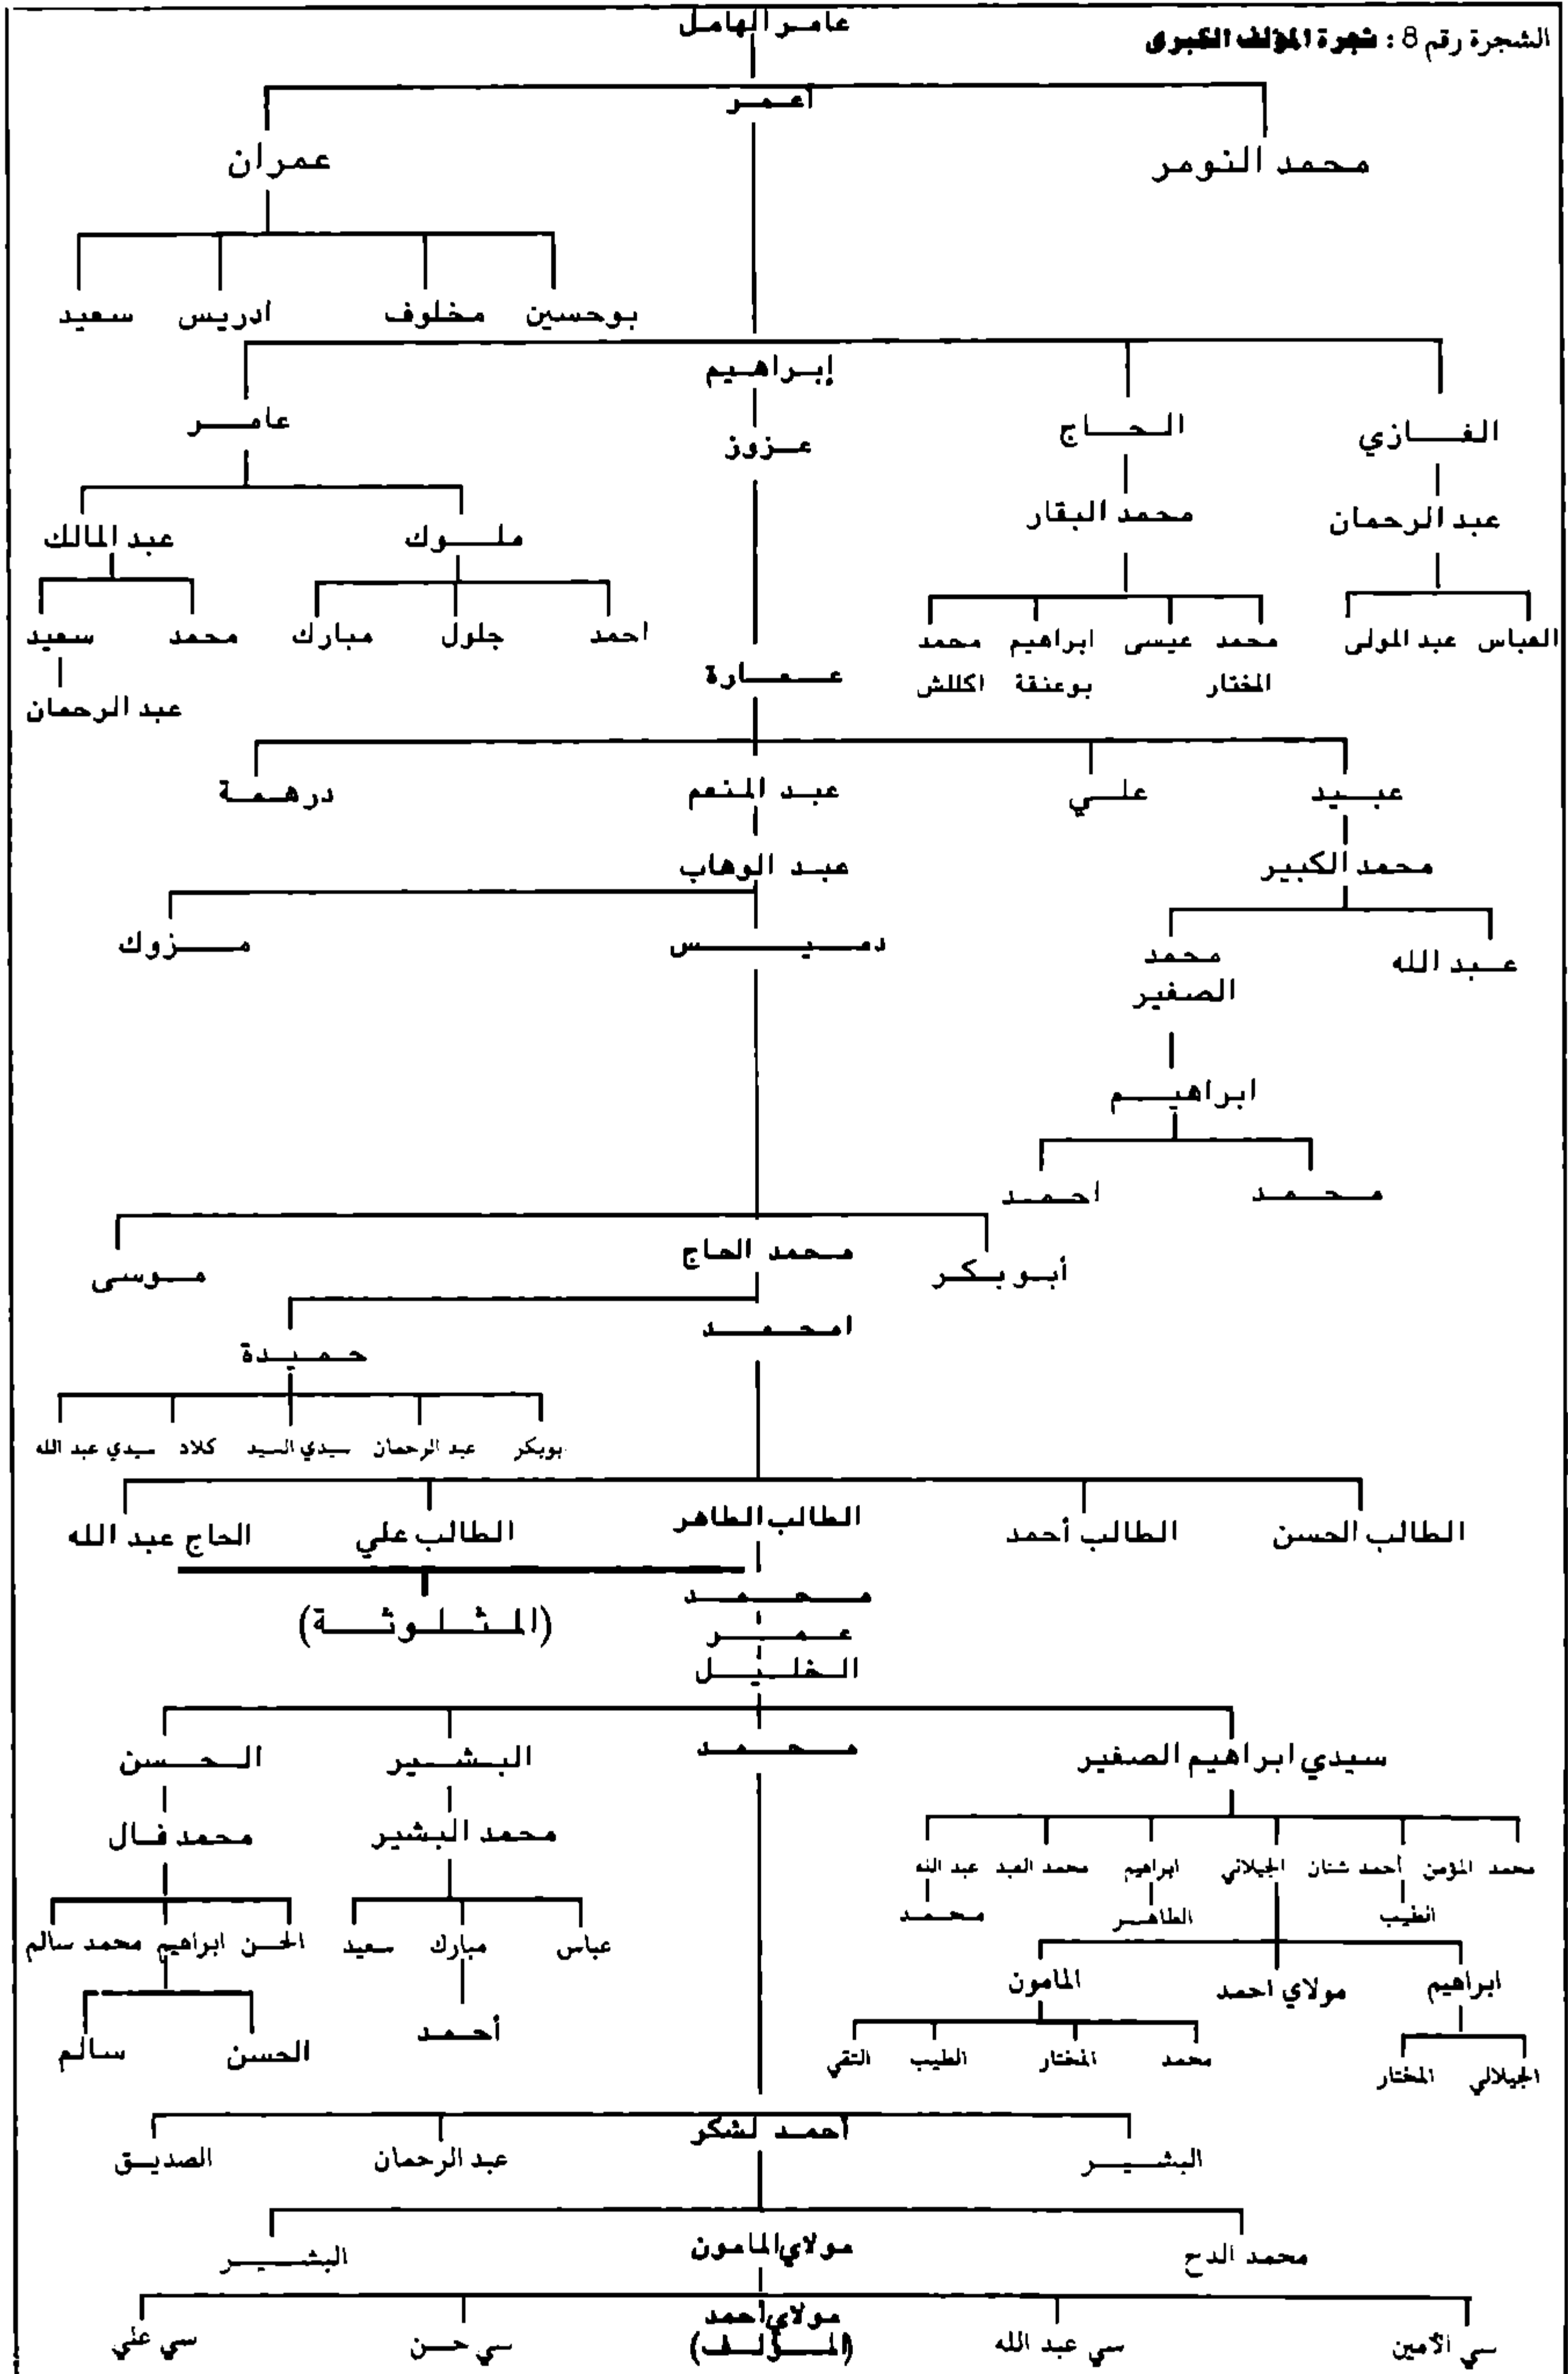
الشجرة رقم 8 : شجرة المؤلف الكبرى

عامر الهامل

اعمر

محمد النومر

عمران

بوحسين مخلوف ادريس سعيد

الغازي الحاج إبراهيم عامر

عبد الرحمان

العباس عبد المولى

محمد البقار

محمد المختار عيسى ابراهيم بوعنقة محمد اكللش

عزوز

ملوك عبد المالك

احمد جلول مبارك محمد سعيد

عبد الرحمان

عمارة

عبيد علي عبد المنعم درهمة

محمد الكبير

عبد الله محمد الصغير

ابراهيم

محمد احمد

عبد الوهاب

دميس مزوك

أبو بكر محمد الحاج موسى

امحمد

حميدة

بوبكر عبد الرحمان سيدي السيد كلاد سيدي عبد الله

الطالب الحسن الطالب أحمد الطالب الطاهر الطالب علي الحاج عبد الله

(المثلوثة)

محمد

عمر

الخليل

سيدي ابراهيم الصغير محمد البشير الحسن

محمد المؤمن أحمد شنان الجيلاني ابراهيم محمد العيد عبد الله

الطيب الطاهر محمد

ابراهيم مولاي احمد المامون

الجيلالي المختار

محمد المختار الطيب التقي

محمد البشير

عباس مبارك سعيد

أحمد

محمد فال

الحسن ابراهيم محمد سالم

الحسن سالم

أحمد لشكر

البشير عبد الرحمان الصديق

مولاي المامون

محمد الدح البشير

مولاي احمد (المؤلف)

سي الأمين سي عبد الله سي حسن سي علي